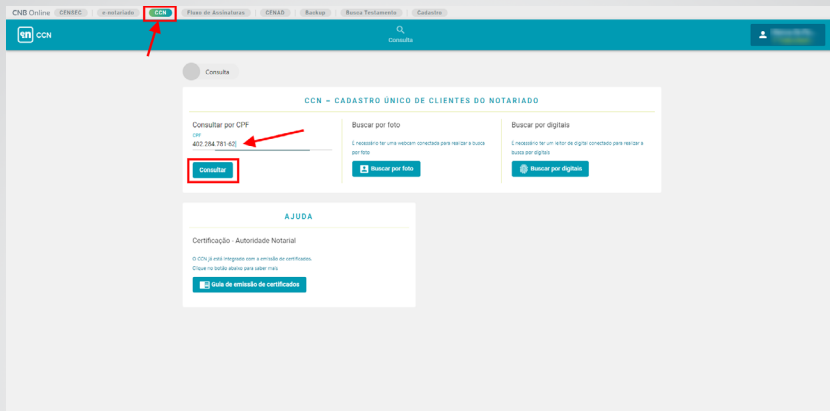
CNB Online CENSEC e-notariado CCN Fluxo de Assinaturas CENAD Backup Busca Testamento Cadastro

CCN

Consulta

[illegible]

Consulta

CCN - CADASTRO ÚNICO DE CLIENTES DO NOTARIADO

Consultar por CPF

CPF
402.284.781-62

Consultar

Buscar por foto

É necessário ter uma webcam conectada para realizar a busca por foto.

Buscar por foto

Buscar por digitais

É necessário ter um leitor de digital conectado para realizar a busca por digitais.

Buscar por digitais

AJUDA

Certificação - Autoridade Notarial

O CCN já está integrado com a emissão de certificados. Clique no botão abaixo para saber mais.

Guia de emissão de certificados